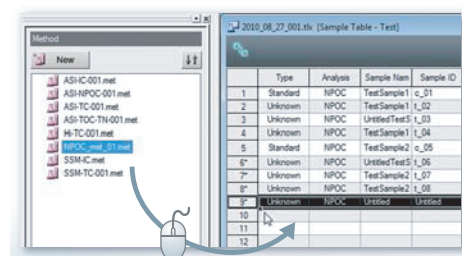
Method

New

ASI-IC-001.met
ASI-NPOC-001.met
ASI-TC-001.met
ASI-TOC-TN-001.met
HI-TC-001.met
NPOC_met_01.met
SSM-IC.met
SSM-TC-001.met

2010_08_27_001.tlx [Sample Table - Test]

| | Type | Analysis | Sample Nam | Sample ID |
|---|---|---|---|---|
| 1 | Standard | NPOC | TestSample1 | c_01 |
| 2 | Unknown | NPOC | TestSample1 | t_02 |
| 3 | Unknown | NPOC | UntitledTestS | t_03 |
| 4 | Unknown | NPOC | TestSample1 | t_04 |
| 5 | Standard | NPOC | TestSample2 | c_05 |
| 6* | Unknown | NPOC | UntitledTestS | t_06 |
| 7* | Unknown | NPOC | TestSample2 | t_07 |
| 8* | Unknown | NPOC | TestSample2 | t_08 |
| 9* | Unknown | NPOC | Untitled | Untitled |
| 10 | | | | |
| 11 | | | | |
| 12 | | | | |